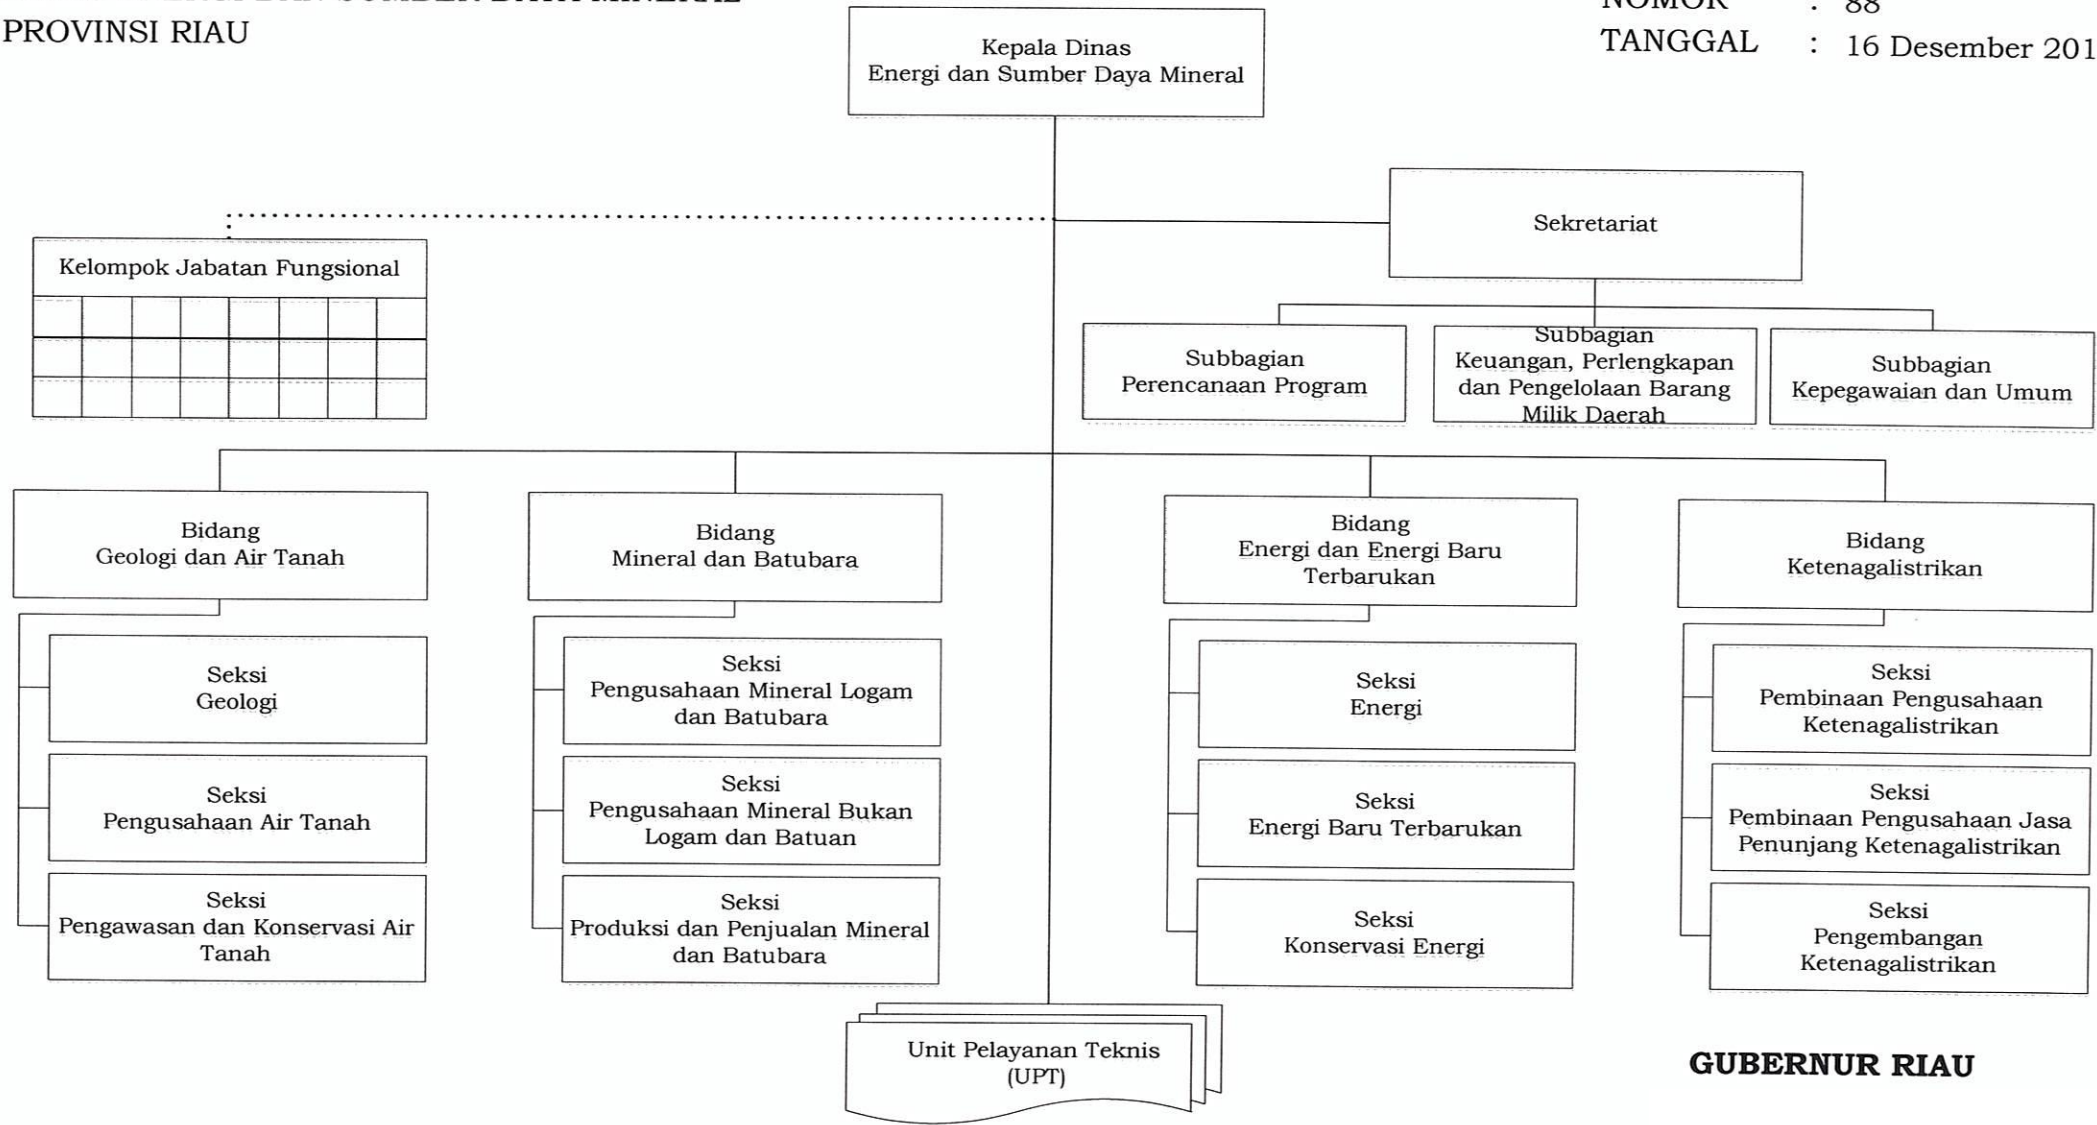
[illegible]
PROVINSI RIAU

NOMOR : 88
TANGGAL : 16 Desember 201

Kepala Dinas
Energi dan Sumber Daya Mineral

Kelompok Jabatan Fungsional

Sekretariat

Subbagian
Perencanaan Program

Subbagian
Keuangan, Perlengkapan dan Pengelolaan Barang Milik Daerah

Subbagian
Kepegawaian dan Umum

Bidang
Geologi dan Air Tanah

Seksi
Geologi

Seksi
Pengusahaan Air Tanah

Seksi
Pengawasan dan Konservasi Air Tanah

Bidang
Mineral dan Batubara

Seksi
Pengusahaan Mineral Logam dan Batubara

Seksi
Pengusahaan Mineral Bukan Logam dan Batuan

Seksi
Produksi dan Penjualan Mineral dan Batubara

Bidang
Energi dan Energi Baru Terbarukan

Seksi
Energi

Seksi
Energi Baru Terbarukan

Seksi
Konservasi Energi

Bidang
Ketenagalistrikan

Seksi
Pembinaan Pengusahaan Ketenagalistrikan

Seksi
Pembinaan Pengusahaan Jasa Penunjang Ketenagalistrikan

Seksi
Pengembangan Ketenagalistrikan

Unit Pelayanan Teknis
(UPT)

GUBERNUR RIAU